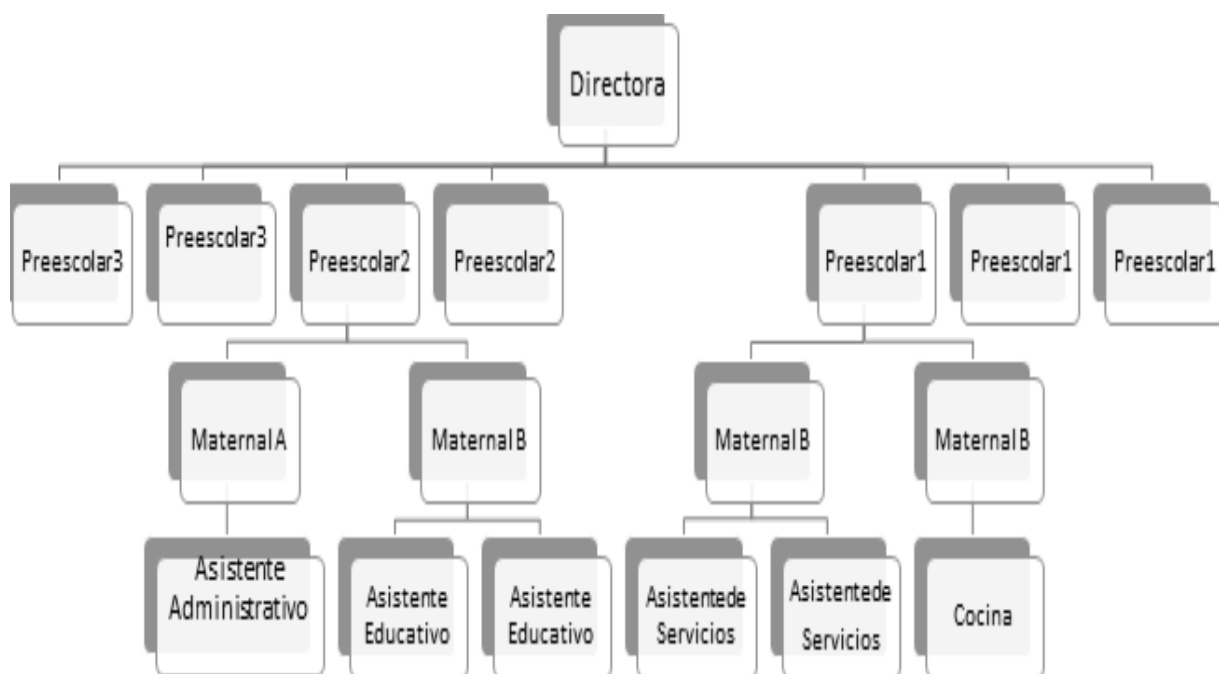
Directora

Preescolar3

Preescolar3

Preescolar2

Preescolar2

Preescolar1

Preescolar1

Preescolar1

Maternal A

Maternal B

Maternal B

Maternal B

Asistente Administrativo

Asistente Educativo

Asistente Educativo

Asistentede Servicios

Asistentede Servicios

Cocina